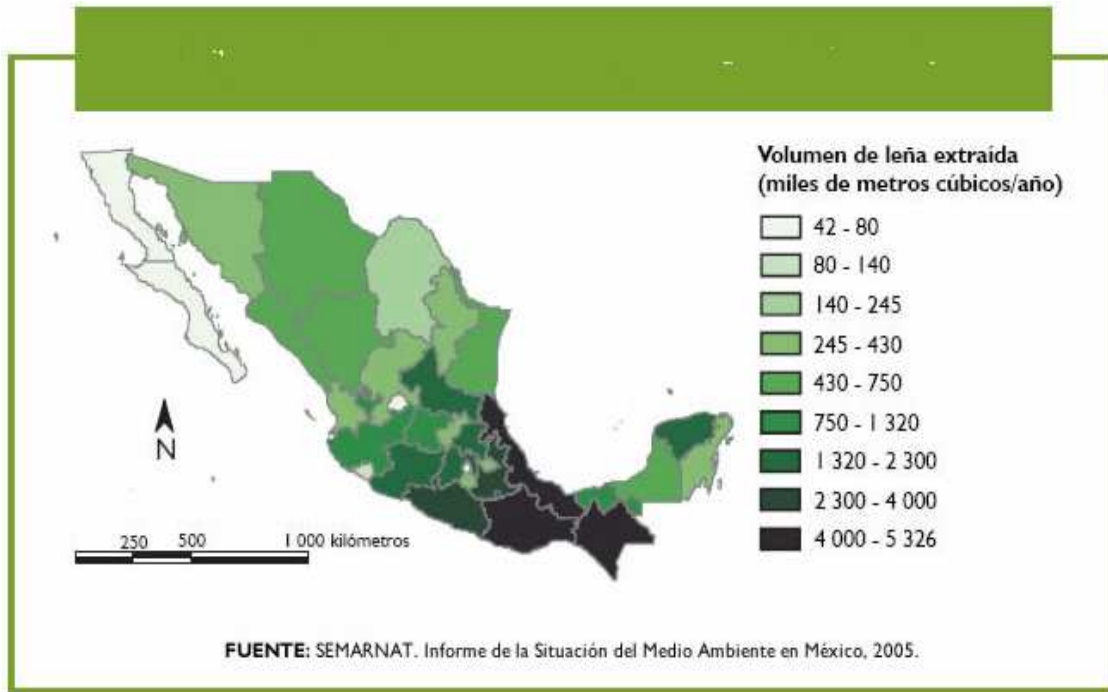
Volumen de leña extraída (miles de metros cúbicos/año)

42 - 80
80 - 140
140 - 245
245 - 430
430 - 750
750 - 1 320
1 320 - 2 300
2 300 - 4 000
4 000 - 5 326

N

250 500 1 000 kilómetros

FUENTE: SEMARNAT. Informe de la Situación del Medio Ambiente en México, 2005.